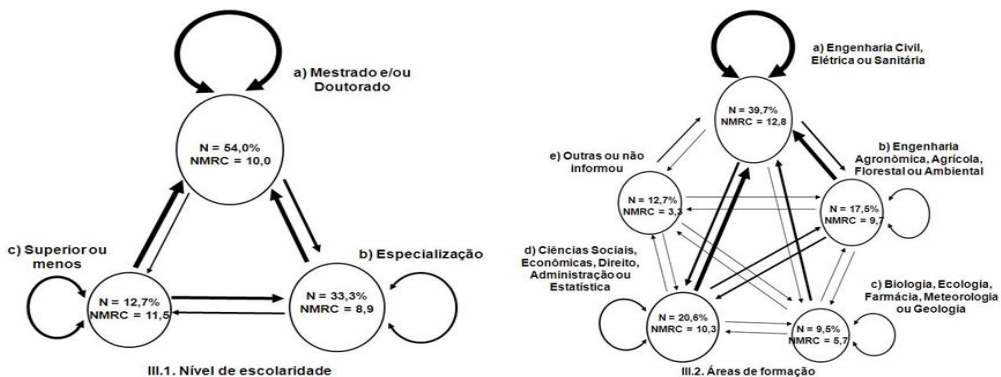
a) Mestrado e/ou Doutorado

N = 54,0%
NMRC = 10,0

c) Superior ou menos

N = 12,7%
NMRC = 11,5

b) Especialização

N = 33,3%
NMRC = 8,9

III.1. Nível de escolaridade

a) Engenharia Civil, Elétrica ou Sanitária

N = 39,7%
NMRC = 12,8

b) Engenharia Agronômica, Agrícola, Florestal ou Ambiental

N = 17,5%
NMRC = 9,7

e) Outras ou não informou

N = 12,7%
NMRC = 3,3

d) Ciências Sociais, Econômicas, Direito, Administração ou Estatística

N = 20,6%
NMRC = 10,3

c) Biologia, Ecologia, Farmácia, Meteorologia ou Geologia

N = 9,5%
NMRC = 5,7

III.2. Áreas de formação